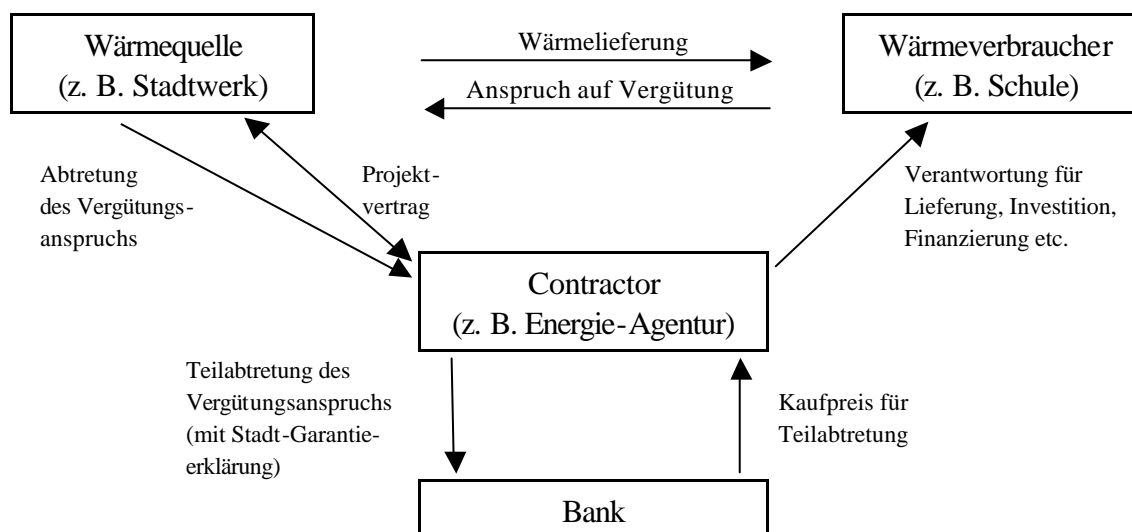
Wärmequelle
(z. B. Stadtwerk)

Wärmelieferung

Anspruch auf Vergütung

Wärmeverbraucher
(z. B. Schule)

Abtretung des Vergütungsanspruchs

Projektvertrag

Verantwortung für Lieferung, Investition, Finanzierung etc.

Contractor
(z. B. Energie-Agentur)

Teilabtretung des Vergütungsanspruchs (mit Stadt-Garantieerklärung)

Kaufpreis für Teilabtretung

Bank